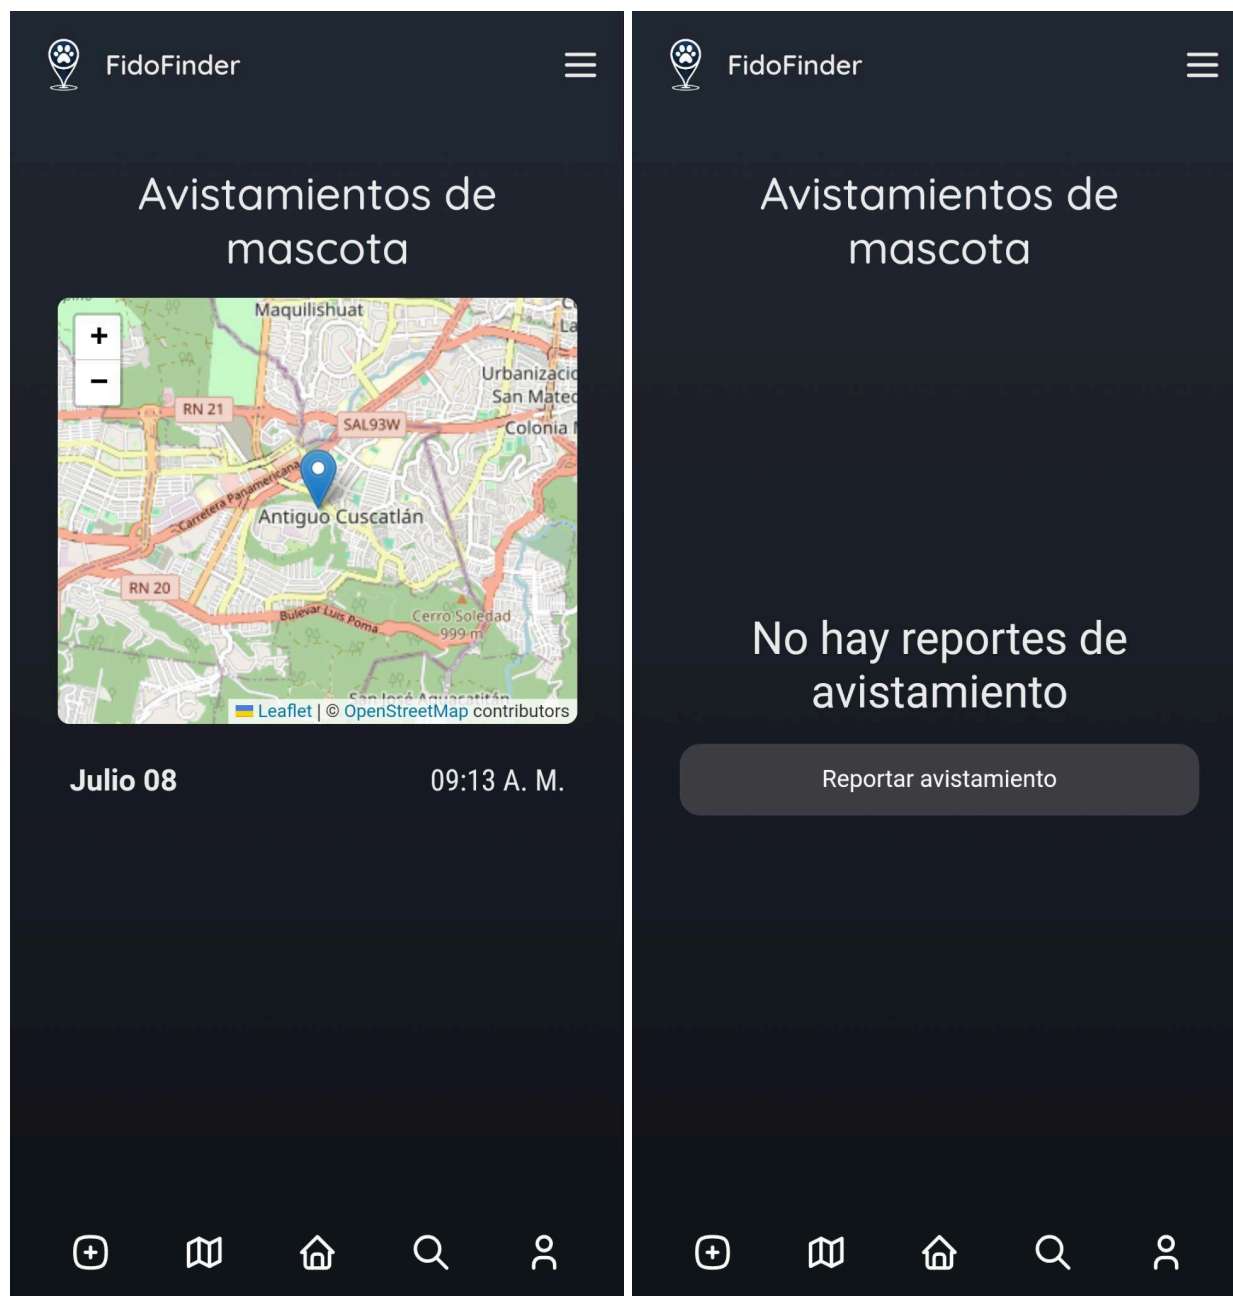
FidoFinder

Avistamientos de mascota

+
−
Maquilishuat
Urbanizacio
San Mateo
Colonia
RN 21
SAL93W
Carretera Panamericana
Antiguo Cuscatlán
RN 20
Bulevar Luis Poma
Cerro Soledad
999 m
Leaflet | © OpenStreetMap contributors

Julio 08

09:13 A. M.

FidoFinder

Avistamientos de mascota

No hay reportes de avistamiento

Reportar avistamiento